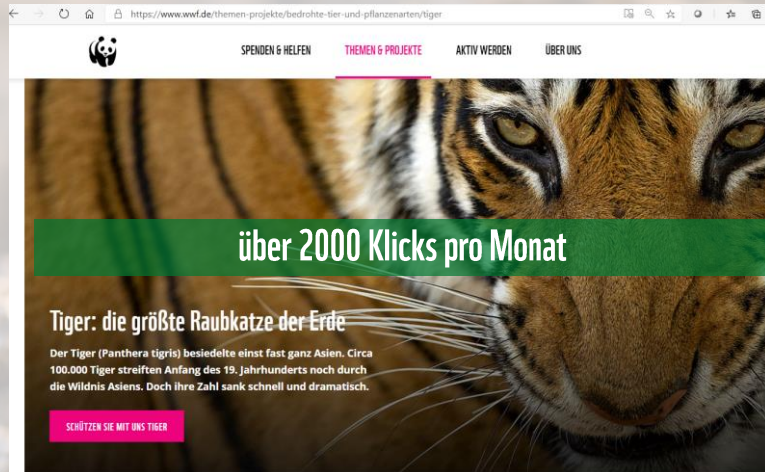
https://www.wwf.de/themen-projekte/bedrohte-tier-und-pflanzenarten/tiger

SPENDEN & HELFEN THEMEN & PROJEKTE AKTIV WERDEN ÜBER UNS

über 2000 Klicks pro Monat

Tiger: die größte Raubkatze der Erde

Der Tiger (Panthera tigris) besiedelte einst fast ganz Asien. Circa 100.000 Tiger streiften Anfang des 19. Jahrhunderts noch durch die Wildnis Asiens. Doch ihre Zahl sank schnell und dramatisch.

SCHÜTZEN SIE MIT UNS TIGER